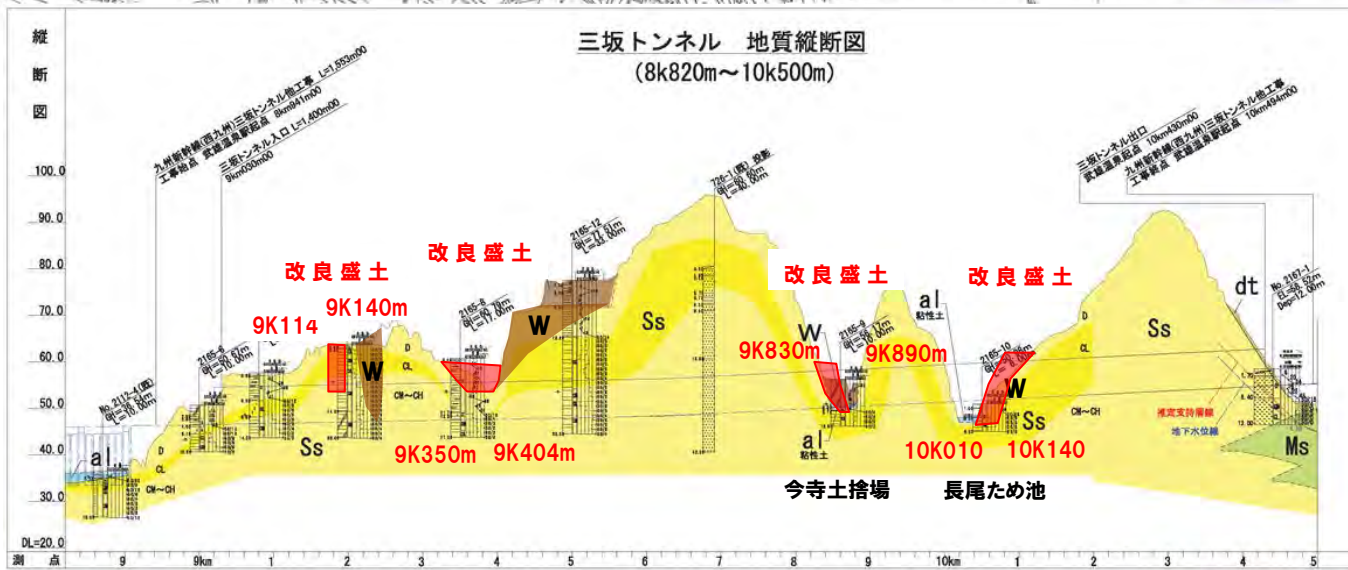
縦
断
図

三坂トンネル　地質縦断図
(8k820m～10k500m)

九州新幹線(西九州)三坂トンネル他工事 L=1,553m00
工事始点　武雄温泉駅起点 8km941m00
三坂トンネル入口 L=1,400m00
9km030m00

三坂トンネル出口 10km430m00
九州新幹線(西九州)三坂トンネル他工事
工事終点　武雄温泉駅起点 10km494m00

100.0
90.0
80.0
70.0
60.0
50.0
40.0
30.0
DL=20.0

改良盛土
改良盛土
改良盛土
改良盛土

9K114
9K140m
9K350m
9K404m
9K830m
9K890m
10K010
10K140

W
W
W
W

Ss
Ss
Ss
Ss
Ss

al
al
al
粘性土
粘性土

D
CL
CM～CH
dt
Ms

推定支持層線
地下水位線

今寺土捨場
長尾ため池

測点
9
9km
1
2
3
4
5
6
7
8
9
10km
1
2
3
4
5